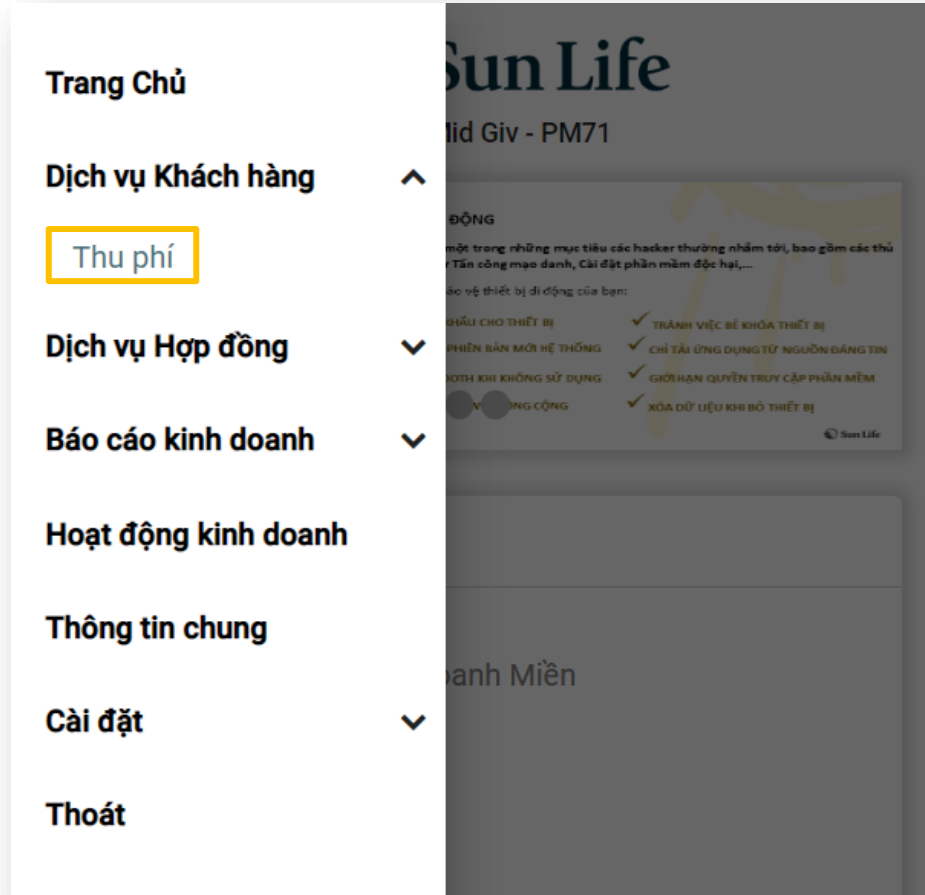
Trang Chủ

Dịch vụ Khách hàng

Thu phí

Dịch vụ Hợp đồng

Báo cáo kinh doanh

Hoạt động kinh doanh

Thông tin chung

Cài đặt

Thoát

Sun Life

Mid Giv - PM71

ĐỘNG

một trong những mục tiêu các hacker thường nhắm tới, bao gồm các thủ Tấn công mạo danh, Cài đặt phần mềm độc hại,...

ảo vệ thiết bị di động của bạn:

KHẨU CHO THIẾT BỊ

TRÁNH VIỆC BẺ KHÓA THIẾT BỊ

PHIÊN BẢN MỚI HỆ THỐNG

CHỈ TẢI ỨNG DỤNG TỪ NGUỒN ĐÁNG TIN

OOTH KHI KHÔNG SỬ DỤNG

GIỚI HẠN QUYỀN TRUY CẬP PHẦN MỀM

NG CỘNG

XÓA DỮ LIỆU KHI BỎ THIẾT BỊ

Sun Life

oanh Miền